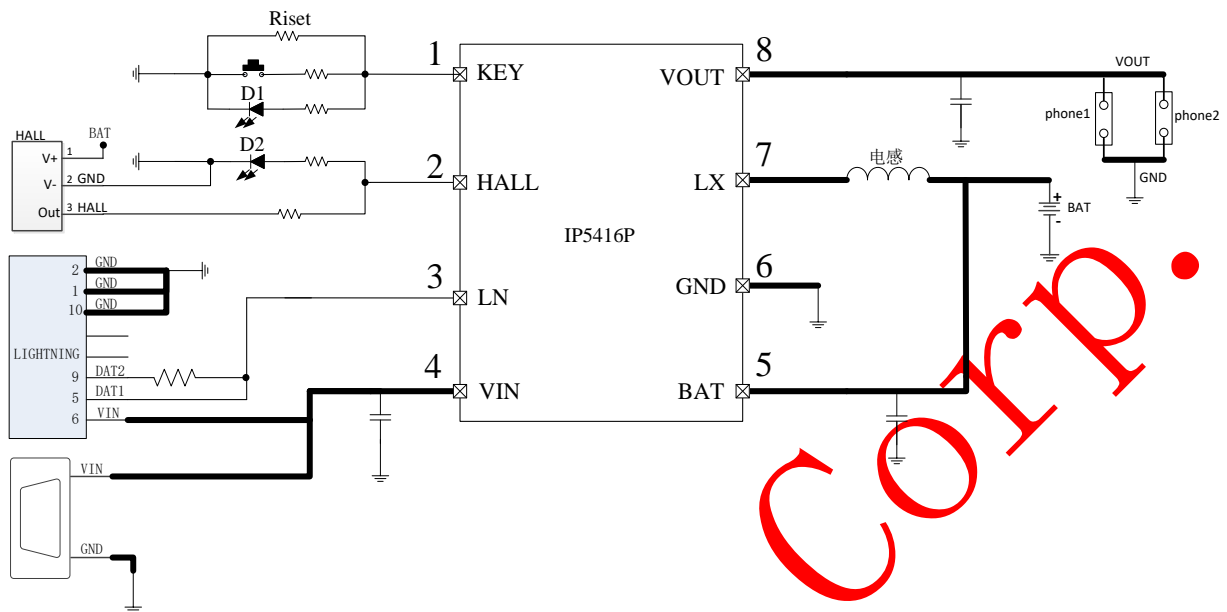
Riset
D1
D2
HALL
BAT
V+ 1
V- 2 GND
Out 3 HALL
1 KEY
2 HALL
3 LN
4 VIN
IP5416P
8 VOUT
7 LX
6 GND
5 BAT
电感
VOUT
phone1
phone2
GND
+
BAT
-
2 GND
1 GND
10 GND
LIGHTNING
9 DAT2
5 DAT1
6 VIN
VIN
GND
Corp.